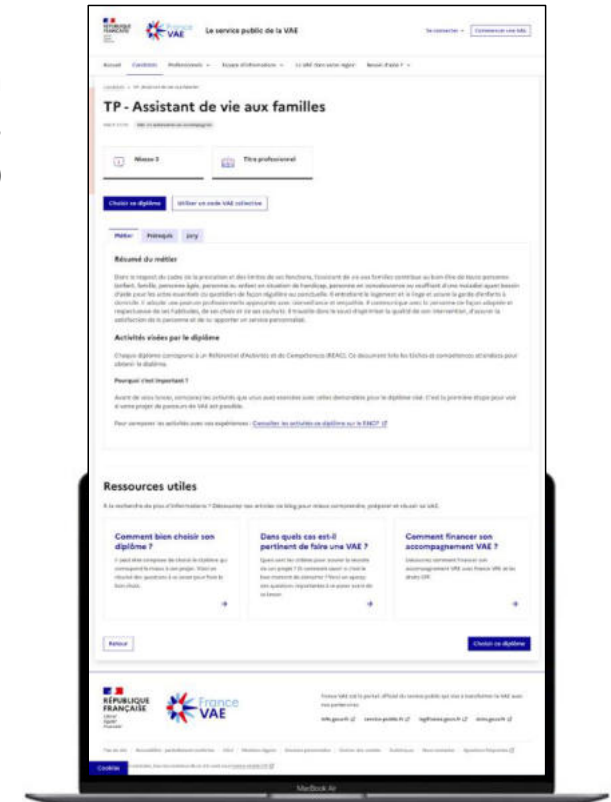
RÉPUBLIQUE FRANÇAISE

France VAE

Le service public de la VAE

Se connecter

Commencer ma VAE

Accueil Candidats Professionnels Espace d'information Ma VAE dans votre région Besoin d'aide ?

Candidats > TP - Assistant de vie aux familles

TP - Assistant de vie aux familles

Niveau 3

Titre professionnel

Choisir ce diplôme

Utiliser un code VAE collective

Métier Prérequis Jury

Résumé du métier

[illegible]

Activités visées par le diplôme

Chaque diplôme correspond à un Référentiel d'Activités et de Compétences (REAC). Ce document liste les tâches et compétences attendues pour obtenir le diplôme.

Pourquoi c'est important ?

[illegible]

Pour comparer les activités avec vos expériences : Consulter les activités ce diplôme sur le RNCP

Ressources utiles

À la recherche de plus d'informations ? Découvrez nos articles du blog pour mieux comprendre, préparer et réussir sa VAE.

Comment bien choisir son diplôme ?

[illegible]

Dans quels cas est-il pertinent de faire une VAE ?

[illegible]

Comment financer son accompagnement VAE ?

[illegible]

Retour

Choisir ce diplôme

RÉPUBLIQUE FRANÇAISE
Liberté
Égalité
Fraternité

France VAE

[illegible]

info.gouv.fr service-public.fr legifrance.gouv.fr data.gouv.fr

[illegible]

Cookies

MacBook Air